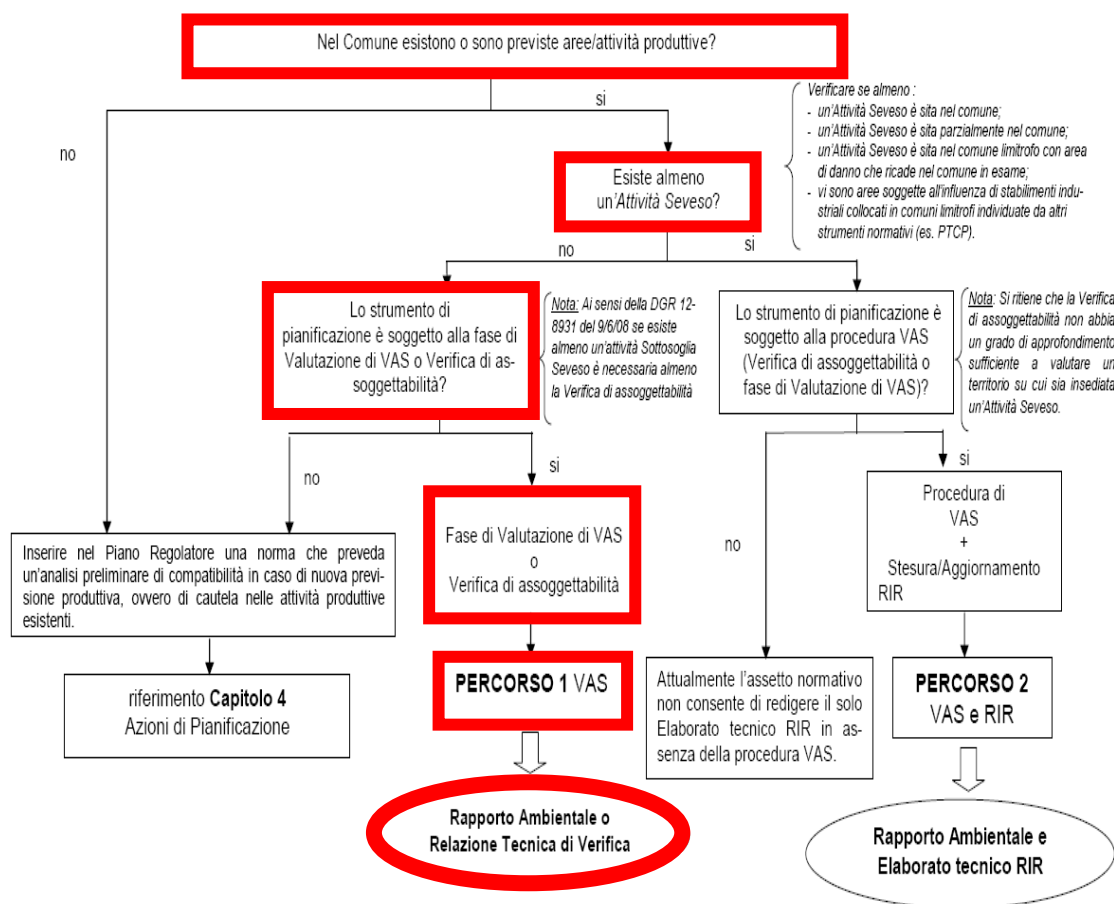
Nel Comune esistono o sono previste aree/attività produttive?

si

no

Verificare se almeno :
- un'Attività Seveso è sita nel comune;
- un'Attività Seveso è sita parzialmente nel comune;
- un'Attività Seveso è sita nel comune limitrofo con area di danno che ricade nel comune in esame;
- vi sono aree soggette all'influenza di stabilimenti industriali collocati in comuni limitrofi individuate da altri strumenti normativi (es. PTCP).

Esiste almeno un'Attività Seveso?

no

si

Lo strumento di pianificazione è soggetto alla fase di Valutazione di VAS o Verifica di assoggettabilità?

Nota: Ai sensi della DGR 12-8931 del 9/6/08 se esiste almeno un'attività Sottosoglia Seveso è necessaria almeno la Verifica di assoggettabilità

Lo strumento di pianificazione è soggetto alla procedura VAS (Verifica di assoggettabilità o fase di Valutazione di VAS)?

Nota: Si ritiene che la Verifica di assoggettabilità non abbia un grado di approfondimento sufficiente a valutare un territorio su cui sia insediata un'Attività Seveso.

no

si

si

Inserire nel Piano Regolatore una norma che preveda un'analisi preliminare di compatibilità in caso di nuova previsione produttiva, ovvero di cautela nelle attività produttive esistenti.

Fase di Valutazione di VAS
o
Verifica di assoggettabilità

no

Procedura di VAS
+
Stesura/Aggiornamento RIR

riferimento Capitolo 4
Azioni di Pianificazione

PERCORSO 1 VAS

Attualmente l'assetto normativo non consente di redigere il solo Elaborato tecnico RIR in assenza della procedura VAS.

PERCORSO 2
VAS e RIR

Rapporto Ambientale o
Relazione Tecnica di Verifica

Rapporto Ambientale e
Elaborato tecnico RIR